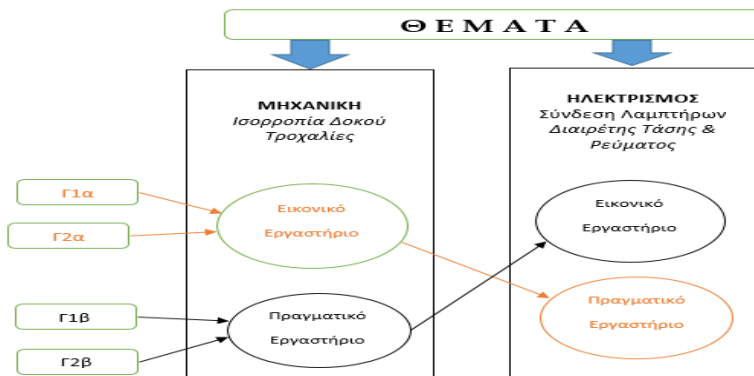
Θ Ε Μ Α Τ Α

ΜΗΧΑΝΙΚΗ
Ισορροπία Δοκού
Τροχαλίες

ΗΛΕΚΤΡΙΣΜΟΣ
Σύνδεση Λαμπτήρων
Διαιρέτης Τάσης &
Ρεύματος

Γ1α

Γ2α

Εικονικό
Εργαστήριο

Εικονικό
Εργαστήριο

Γ1β

Γ2β

Πραγματικό
Εργαστήριο

Πραγματικό
Εργαστήριο